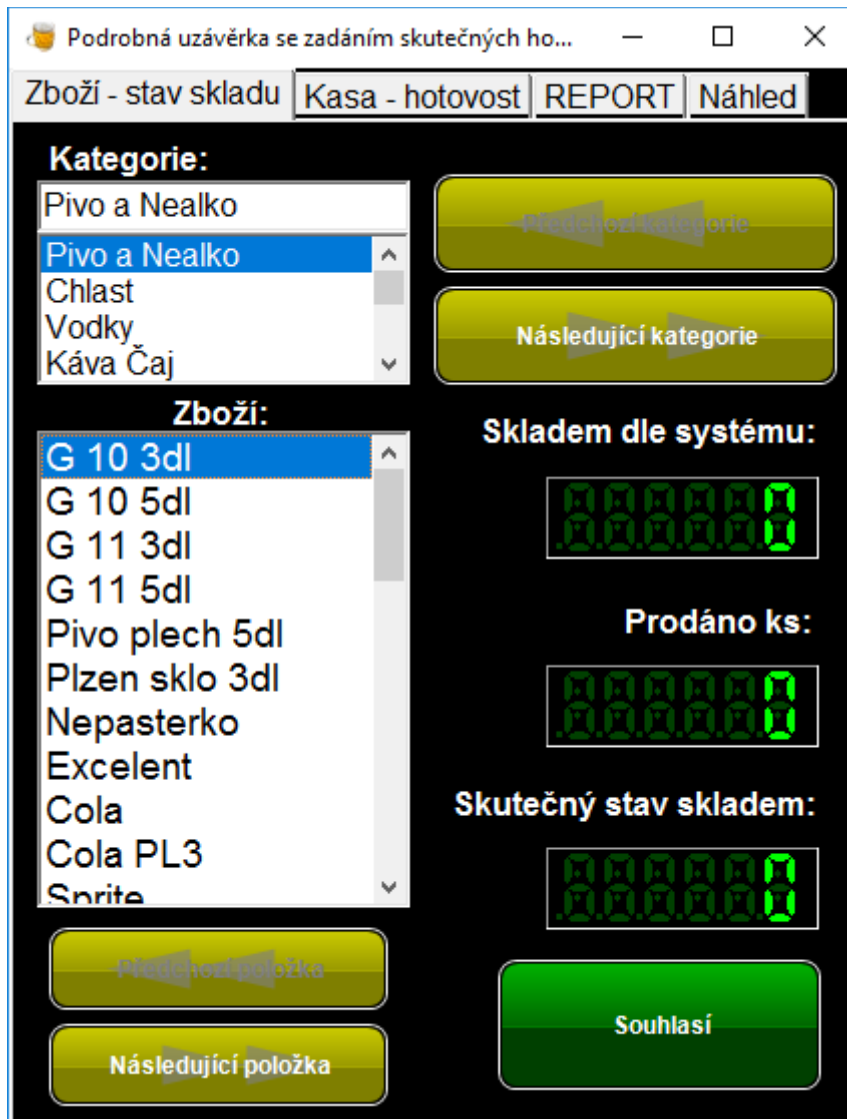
Podrobná uzávěrka se zadáním skutečných ho...

Zboží - stav skladu | Kasa - hotovost | REPORT | Náhled

Kategorie:

Pivo a Nealko

Pivo a Nealko
Chlast
Vodky
Káva Čaj

Předchozí kategorie

Následující kategorie

Zboží:

G 10 3dl
G 10 5dl
G 11 3dl
G 11 5dl
Pivo plech 5dl
Plzen sklo 3dl
Nepasterko
Excelent
Cola
Cola PL3
Sprite

Skladem dle systému:

0

Prodáno ks:

0

Skutečný stav skladem:

0

Předchozí položka

Následující položka

Souhlasí